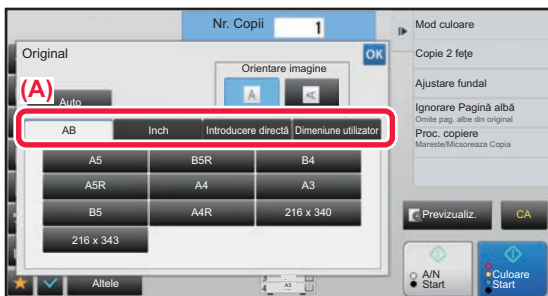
Nr. Copii 1

Mod culoare

Copie 2 fețe

Ajustare fundal

Ignorare Pagină albă
Omite pag. albe din original

Proc. copiere
Mareste/Micsoreaza Copia

Original

OK

Orientare imagine

(A)

Auto

| AB | Inch | Introducere directă | Dimeniune utilizator |
|---|---|---|---|

| A5 | B5R | B4 |
|---|---|---|
| A5R | A4 | A3 |
| B5 | A4R | 216 x 340 |
| 216 x 343 | | |

Previzualiz.

CA

A/N Start

Culoare Start

Altele

A3